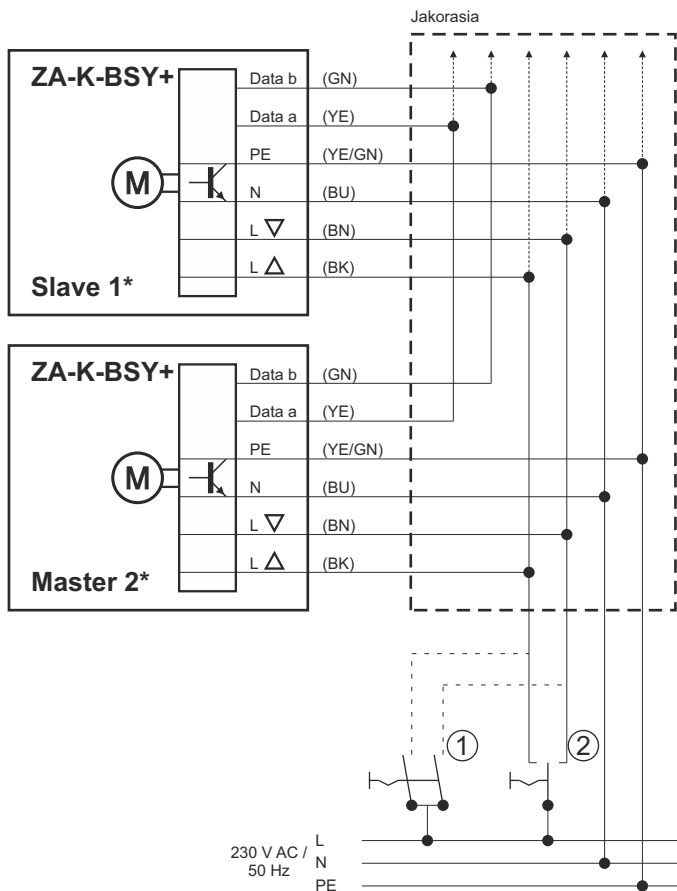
Jakorasia

ZA-K-BSY+

Data b (GN)
Data a (YE)
PE (YE/GN)
M
N (BU)
L ▽ (BN)
L △ (BK)

Slave 1*

ZA-K-BSY+

Data b (GN)
Data a (YE)
PE (YE/GN)
M
N (BU)
L ▽ (BN)
L △ (BK)

Master 2*

①
②

230 V AC / 50 Hz
L
N
PE